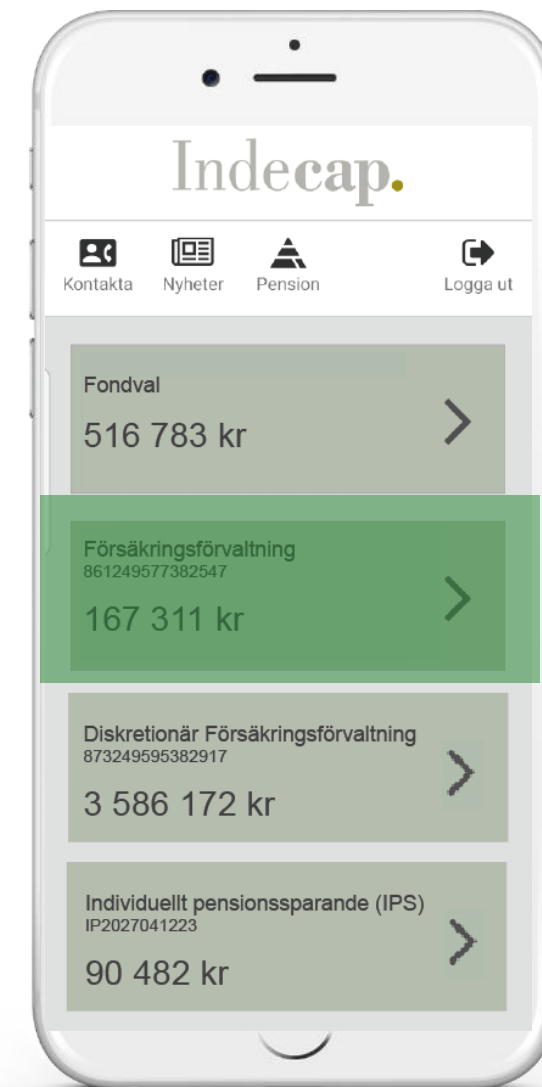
Indecap.

Kontakta
Nyheter
Pension
Logga ut

Fondval
516 783 kr

Försäkringsförvaltning
861249577382547
167 311 kr

Diskretionär Försäkringsförvaltning
873249595382917
3 586 172 kr

Individuellt pensionssparande (IPS)
IP2027041223
90 482 kr